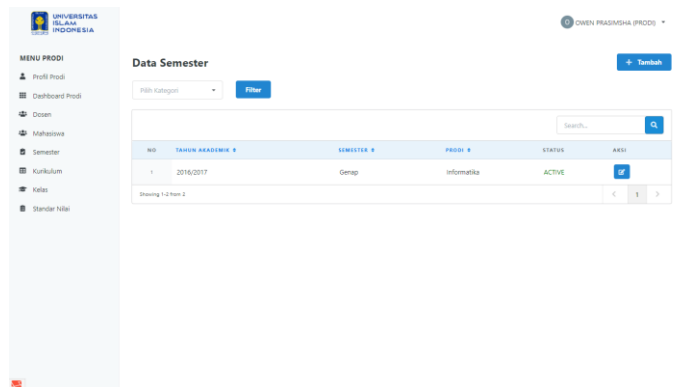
UNIVERSITAS ISLAM INDONESIA

O OWEN PRASIMSHA (PRODI)

MENU PRODI
Profil Prodi
Dashboard Prodi
Dosen
Mahasiswa
Semester
Kurikulum
Kelas
Standar Nilai

Data Semester

+ Tambah

Pilih Kategori

Filter

Search...

| NO | TAHUN AKADEMIK | SEMESTER | PRODI | STATUS | AKSI |
|---|---|---|---|---|---|
| 1 | 2016/2017 | Genap | Informatika | ACTIVE | |

Showing 1-2 from 2

< 1 >